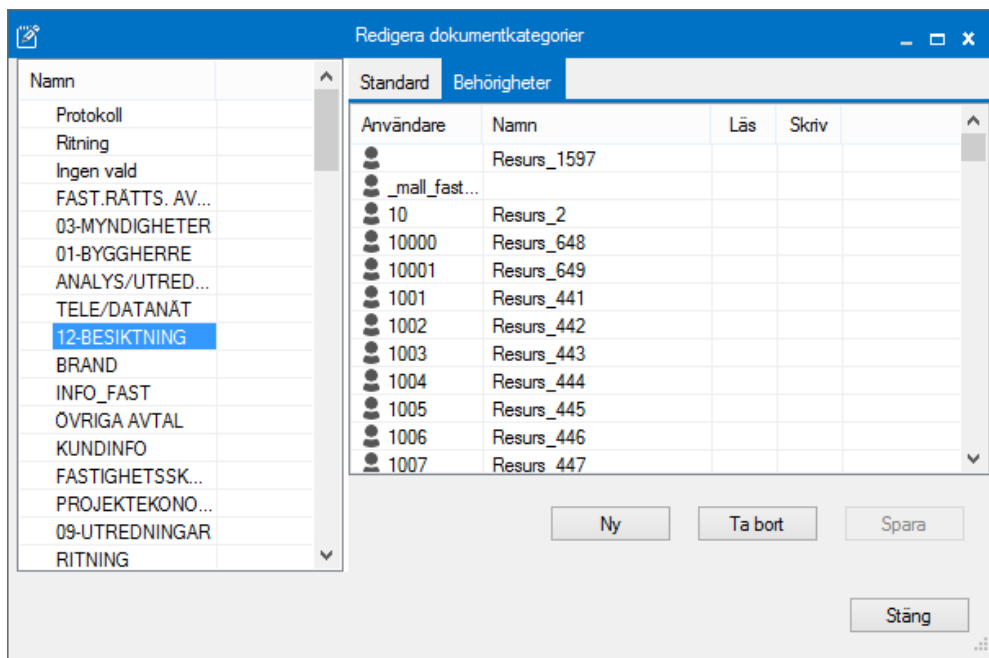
Redigera dokumentkategorier

| Namn |
|---|
| Protokoll |
| Ritning |
| Ingen vald |
| FAST.RÄTTS. AV... |
| 03-MYNDIGHETER |
| 01-BYGGHERRE |
| ANALYS/UTRED... |
| TELE/DATANÄT |
| 12-BESIKTNING |
| BRAND |
| INFO_FAST |
| ÖVRIGA AVTAL |
| KUNDINFO |
| FASTIGHETSSK... |
| PROJEKTEKONO... |
| 09-UTREDNINGAR |
| RITNING |

Standard Behörigheter

| Användare | Namn | Läs | Skriv |
|---|---|---|---|
| | Resurs_1597 | | |
| _mall_fast... | | | |
| 10 | Resurs_2 | | |
| 10000 | Resurs_648 | | |
| 10001 | Resurs_649 | | |
| 1001 | Resurs_441 | | |
| 1002 | Resurs_442 | | |
| 1003 | Resurs_443 | | |
| 1004 | Resurs_444 | | |
| 1005 | Resurs_445 | | |
| 1006 | Resurs_446 | | |
| 1007 | Resurs_447 | | |

Ny Ta bort Spara

Stäng